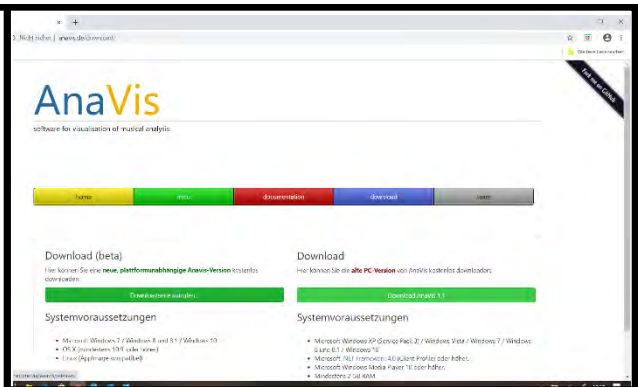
Nicht sicher | anavis.de/download/

Fork me on GitHub

AnaVis

software for visualisation of musical analysis

home

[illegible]

documentation

download

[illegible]

Download (beta)

Hier können Sie eine neue, plattformunabhängige Anavis-Version kostenlos downloaden:

Download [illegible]

Systemvoraussetzungen

Microsoft Windows 7 / Windows 8 und 8.1 / Windows 10
OS X (mindestens 10.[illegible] oder höher)
Linux (AppImage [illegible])

Download

Hier können Sie die alte PC-Version von AnaVis kostenlos downloaden:

Download AnaVis 1.1

Systemvoraussetzungen

Microsoft Windows XP (Service Pack 2) / Windows Vista / Windows 7 / Windows 8 und 8.1 / Windows 10
Microsoft .NET Framework 4.0 Client Profile oder höher
Microsoft Windows Media Player 10 oder höher
Mindestens 2 GB RAM